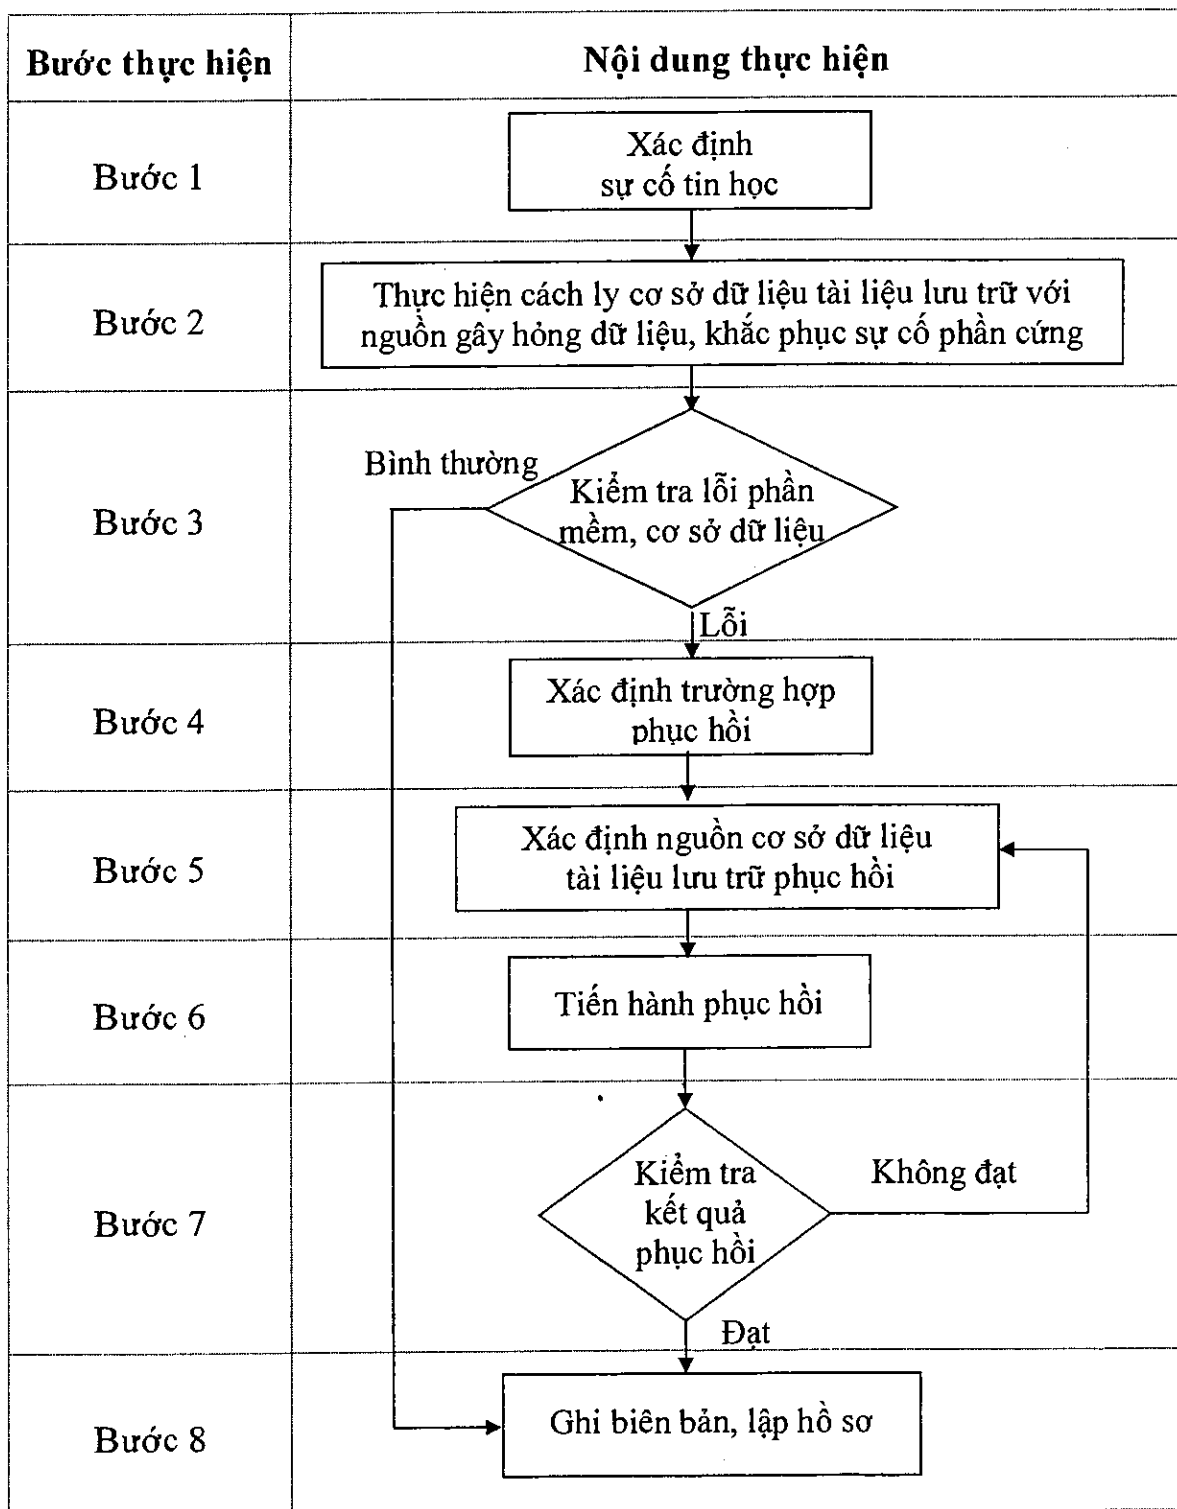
| Bước thực hiện | Nội dung thực hiện |
|---|---|
| Bước 1 | Xác định sự cố tin học |
| Bước 2 | Thực hiện cách ly cơ sở dữ liệu tài liệu lưu trữ với nguồn gây hỏng dữ liệu, khắc phục sự cố phần cứng |
| Bước 3 | Bình thường Kiểm tra lỗi phần mềm, cơ sở dữ liệu Lỗi |
| Bước 4 | Xác định trường hợp phục hồi |
| Bước 5 | Xác định nguồn cơ sở dữ liệu tài liệu lưu trữ phục hồi |
| Bước 6 | Tiến hành phục hồi |
| Bước 7 | Kiểm tra kết quả phục hồi Không đạt Đạt |
| Bước 8 | Ghi biên bản, lập hồ sơ |